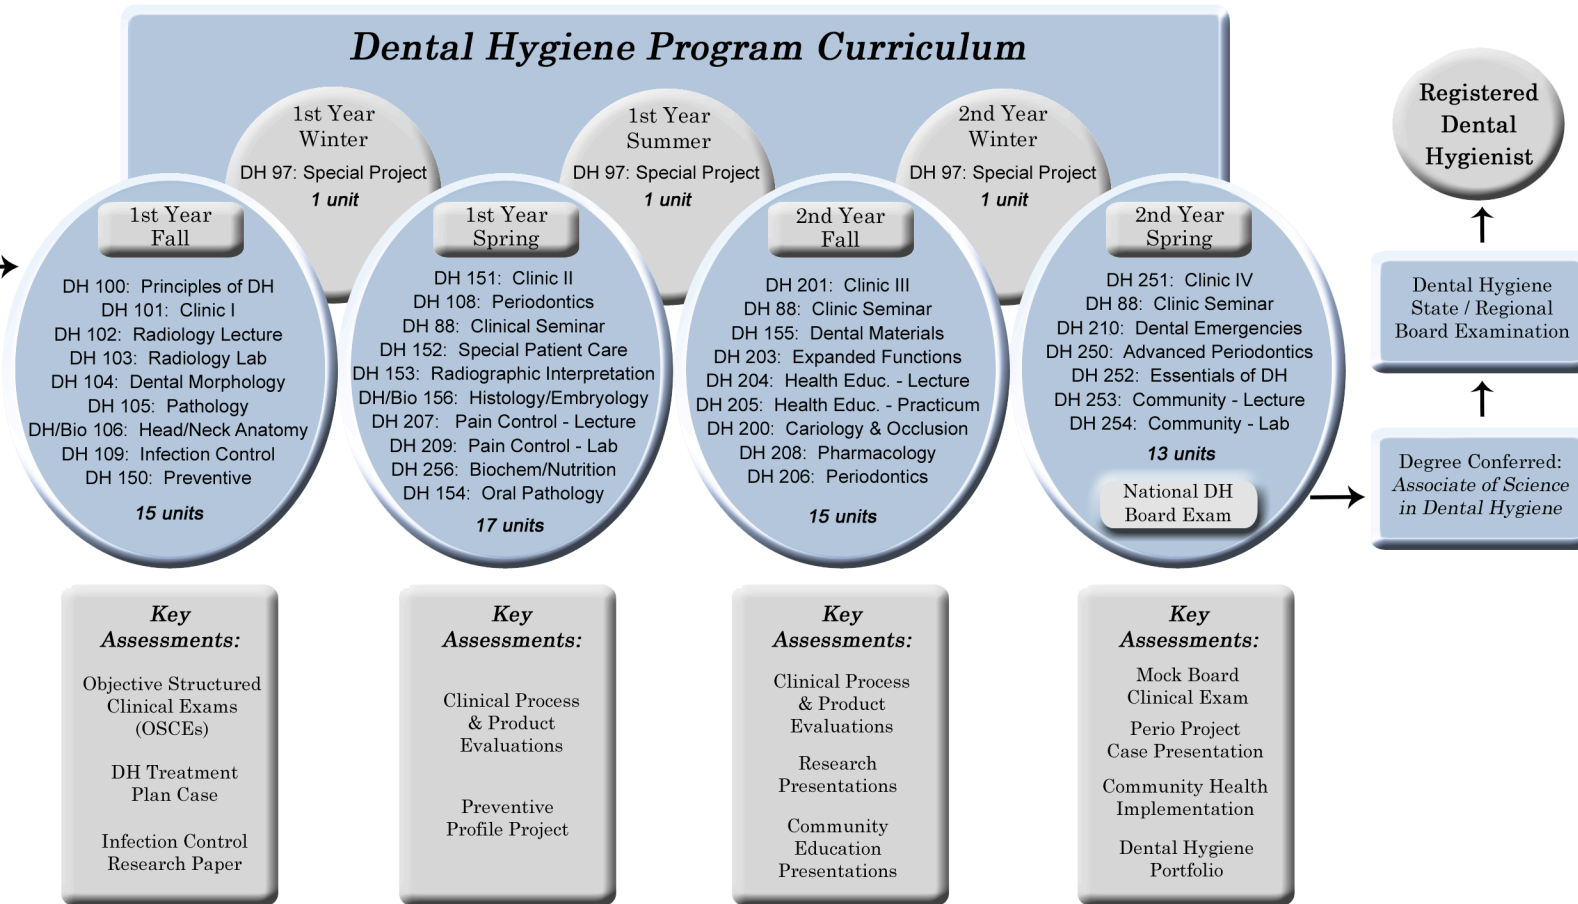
Dental Hygiene Program Curriculum

1st Year Winter
DH 97: Special Project
1 unit

1st Year Summer
DH 97: Special Project
1 unit

2nd Year Winter
DH 97: Special Project
1 unit

Registered Dental Hygienist

1st Year Fall
DH 100: Principles of DH
DH 101: Clinic I
DH 102: Radiology Lecture
DH 103: Radiology Lab
DH 104: Dental Morphology
DH 105: Pathology
DH/Bio 106: Head/Neck Anatomy
DH 109: Infection Control
DH 150: Preventive
15 units

1st Year Spring
DH 151: Clinic II
DH 108: Periodontics
DH 88: Clinical Seminar
DH 152: Special Patient Care
DH 153: Radiographic Interpretation
DH/Bio 156: Histology/Embryology
DH 207: Pain Control - Lecture
DH 209: Pain Control - Lab
DH 256: Biochem/Nutrition
DH 154: Oral Pathology
17 units

2nd Year Fall
DH 201: Clinic III
DH 88: Clinic Seminar
DH 155: Dental Materials
DH 203: Expanded Functions
DH 204: Health Educ. - Lecture
DH 205: Health Educ. - Practicum
DH 200: Cariology & Occlusion
DH 208: Pharmacology
DH 206: Periodontics
15 units

2nd Year Spring
DH 251: Clinic IV
DH 88: Clinic Seminar
DH 210: Dental Emergencies
DH 250: Advanced Periodontics
DH 252: Essentials of DH
DH 253: Community - Lecture
DH 254: Community - Lab
13 units
National DH Board Exam

Dental Hygiene State / Regional Board Examination

Degree Conferred: Associate of Science in Dental Hygiene

Key Assessments:
Objective Structured Clinical Exams (OSCEs)
DH Treatment Plan Case
Infection Control Research Paper

Key Assessments:
Clinical Process & Product Evaluations
Preventive Profile Project

Key Assessments:
Clinical Process & Product Evaluations
Research Presentations
Community Education Presentations

Key Assessments:
Mock Board Clinical Exam
Perio Project Case Presentation
Community Health Implementation
Dental Hygiene Portfolio